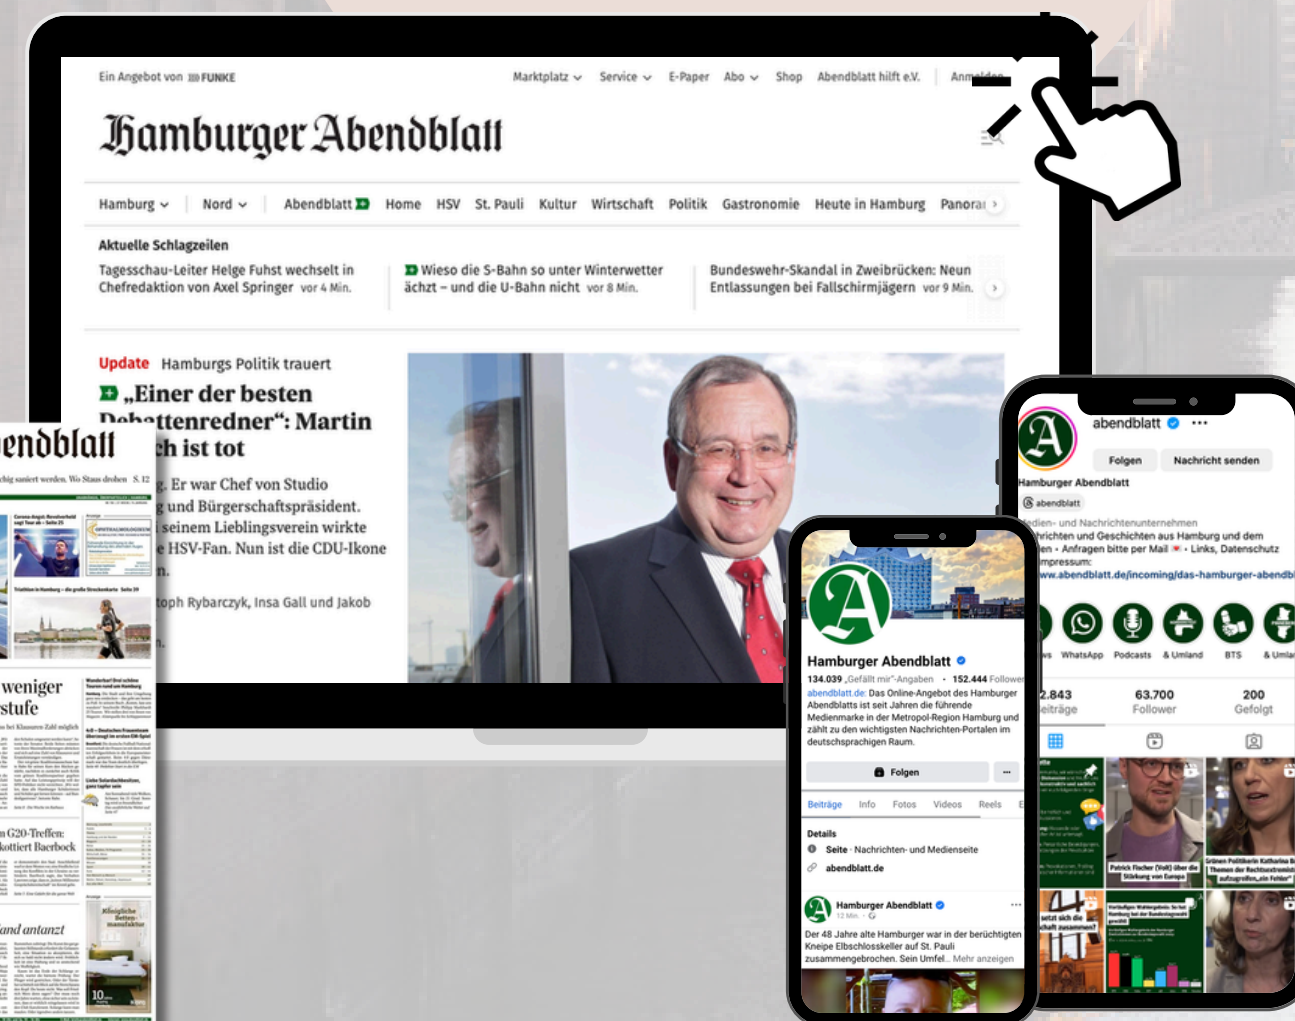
Ein Angebot von FUNKE

Marktplatz Service E-Paper Abo Shop Abendblatt hilft e.V. Anmelden

Hamburger Abendblatt

Hamburg Nord Abendblatt Home HSV St. Pauli Kultur Wirtschaft Politik Gastronomie Heute in Hamburg Panora

Aktuelle Schlagzeilen

Tagesschau-Leiter Helge Fuhst wechselt in Chefredaktion von Axel Springer vor 4 Min.

Wieso die S-Bahn so unter Winterwetter ächzt – und die U-Bahn nicht vor 8 Min.

Bundeswehr-Skandal in Zweibrücken: Neun Entlassungen bei Fallschirmjägern vor 9 Min.

Update Hamburgs Politik trauert

„Einer der besten Debattenredner“: Martin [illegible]ch ist tot

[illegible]. Er war Chef von Studio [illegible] und Bürgerschaftspräsident. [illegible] seinem Lieblingsverein wirkte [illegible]e HSV-Fan. Nun ist die CDU-Ikone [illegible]n.

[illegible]toph Rybarczyk, Insa Gall und Jakob

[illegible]endblatt

weniger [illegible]stufe

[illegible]n G20-Treffen: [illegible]kottiert Baerbock

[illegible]and antanzt

abendblatt

Folgen Nachricht senden

Hamburger Abendblatt

abendblatt

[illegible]dien- und Nachrichtenunternehmen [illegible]richten und Geschichten aus Hamburg und dem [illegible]en • Anfragen bitte per Mail • Links, Datenschutz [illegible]mpressum: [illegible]ww.abendblatt.de/incoming/das-hamburger-abendb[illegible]

WhatsApp Podcasts & Umland BTS & Uml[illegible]

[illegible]2.843 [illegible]eiträge 63.700 Follower 200 Gefolgt

Hamburger Abendblatt

134.039 „Gefällt mir“-Angaben • 152.444 Follower

abendblatt.de: Das Online-Angebot des Hamburger Abendblatts ist seit Jahren die führende Medienmarke in der Metropol-Region Hamburg und zählt zu den wichtigsten Nachrichten-Portalen im deutschsprachigen Raum.

Folgen

Beiträge Info Fotos Videos Reels

Details

Seite · Nachrichten- und Medienseite

abendblatt.de

Hamburger Abendblatt
12 Min.

Der 48 Jahre alte Hamburger war in der berüchtigten Kneipe Elbschlosskeller auf St. Pauli zusammengebrochen. Sein Umfel... Mehr anzeigen